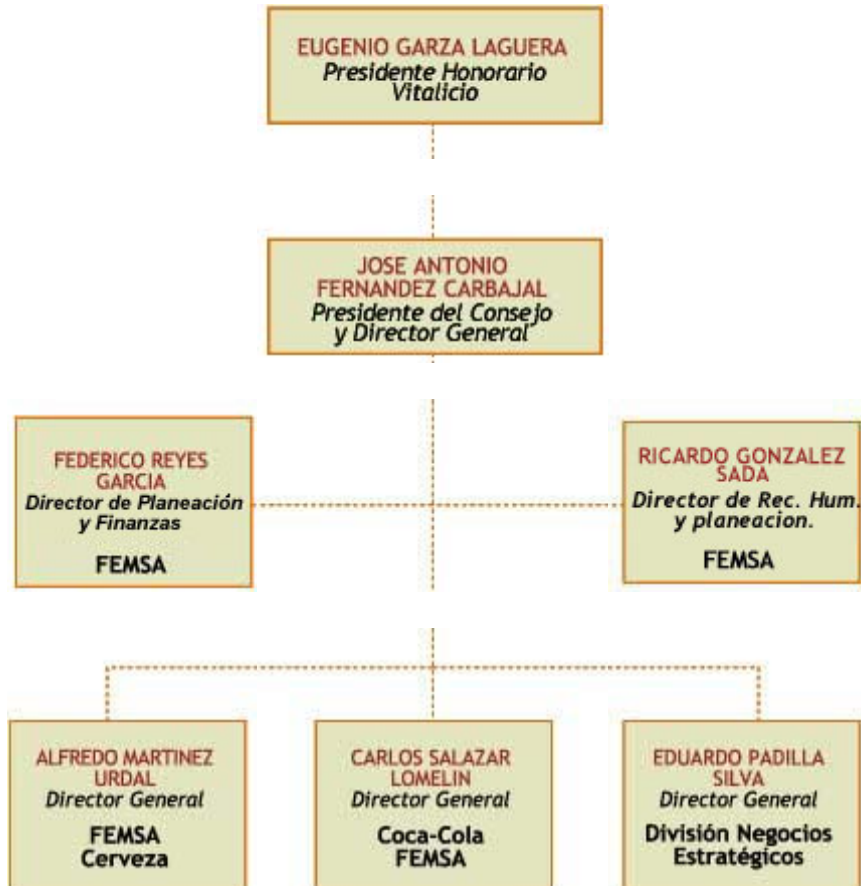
EUGENIO GARZA LAGUERA
Presidente Honorario Vitalicio

JOSE ANTONIO FERNANDEZ CARBAJAL
Presidente del Consejo y Director General

FEDERICO REYES GARCIA
Director de Planeación y Finanzas
FEMSA

RICARDO GONZALEZ SADA
Director de Rec. Hum. y planeacion.
FEMSA

ALFREDO MARTINEZ URDAL
Director General
FEMSA Cerveza

CARLOS SALAZAR LOMELIN
Director General
Coca-Cola FEMSA

EDUARDO PADILLA SILVA
Director General
División Negocios Estratégicos